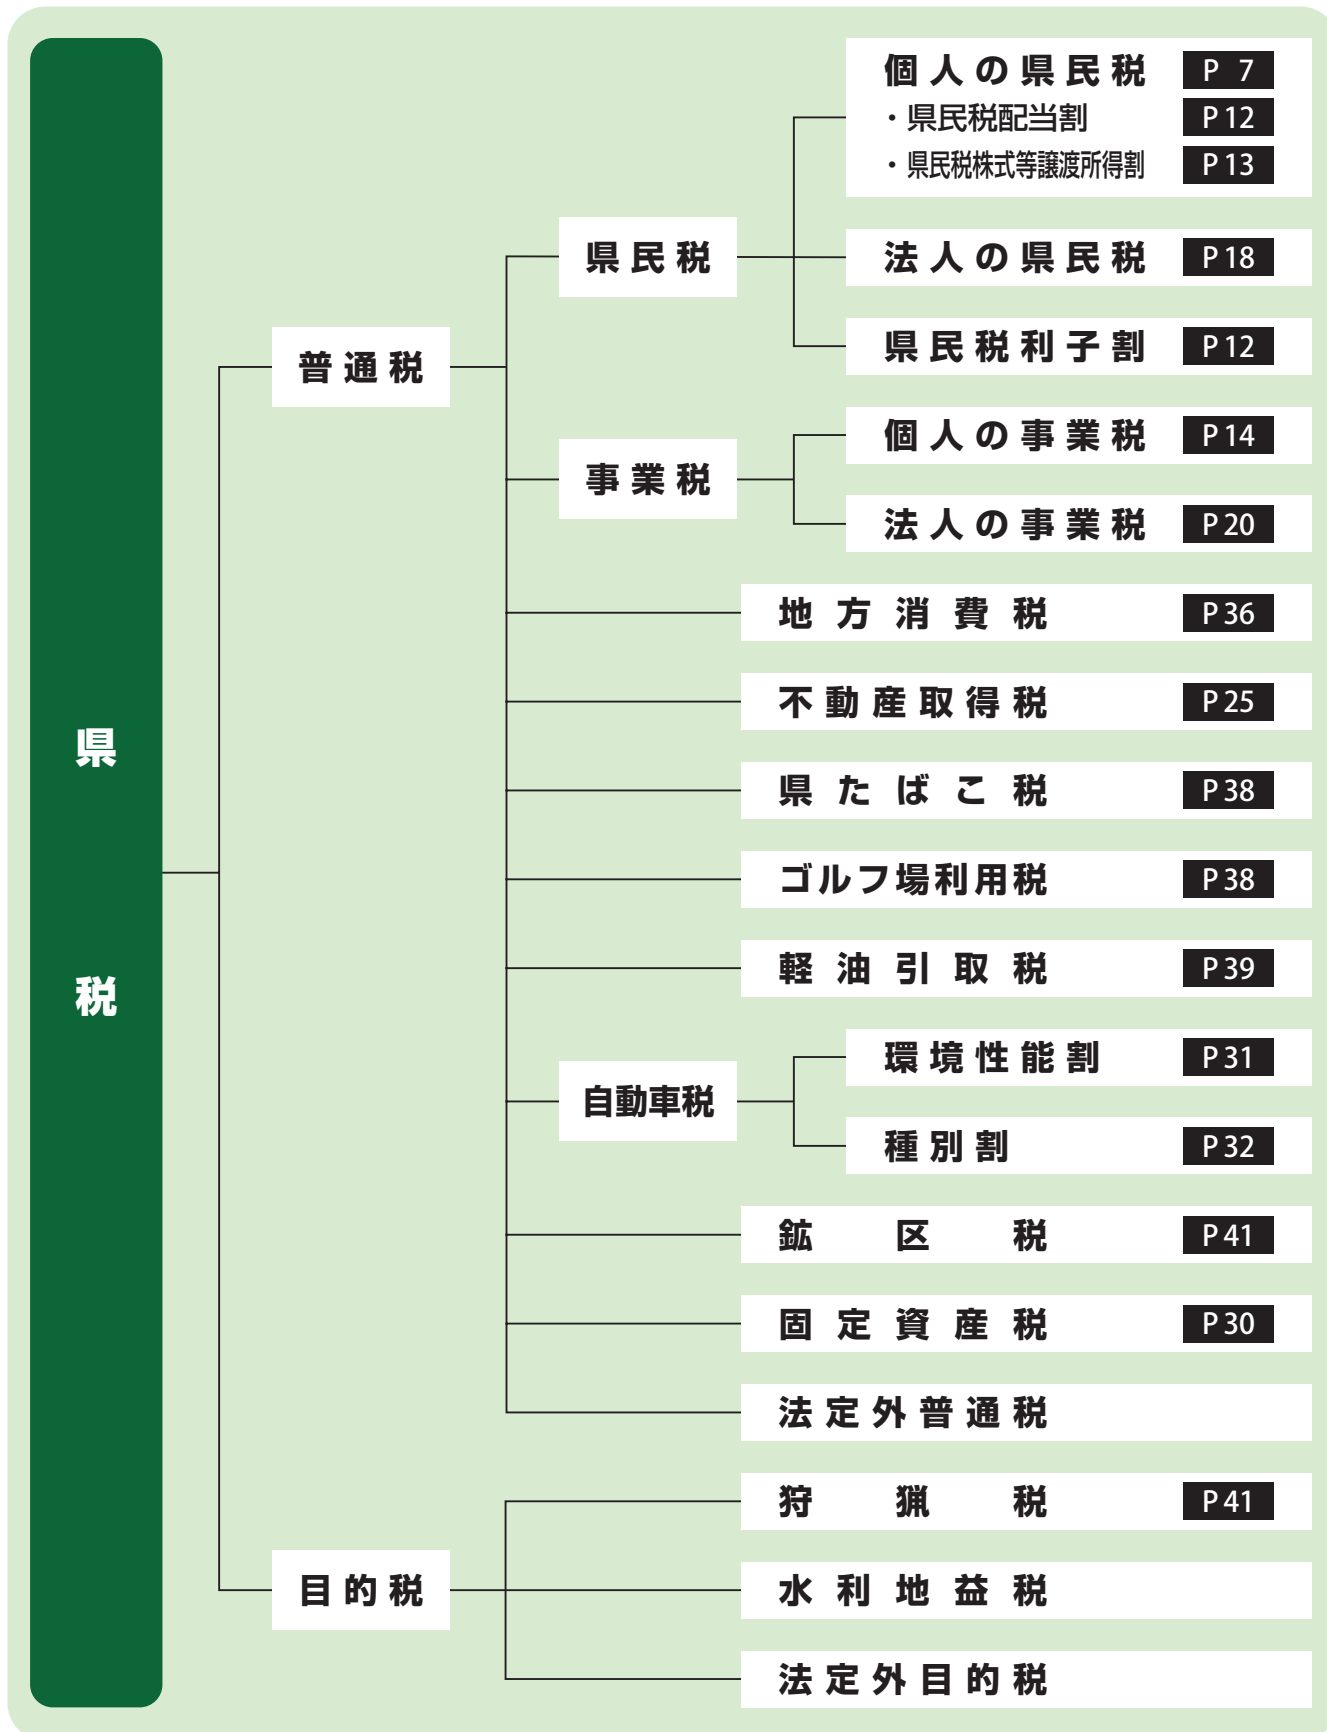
県税

普通税

県民税

個人の県民税 P 7
・県民税配当割 P 12
・県民税株式等譲渡所得割 P 13

法人の県民税 P 18

県民税利子割 P 12

事業税

個人の事業税 P 14

法人の事業税 P 20

地方消費税 P 36

不動産取得税 P 25

県たばこ税 P 38

ゴルフ場利用税 P 38

軽油引取税 P 39

自動車税

環境性能割 P 31

種別割 P 32

鉱区税 P 41

固定資産税 P 30

法定外普通税

目的税

狩猟税 P 41

水利地益税

法定外目的税